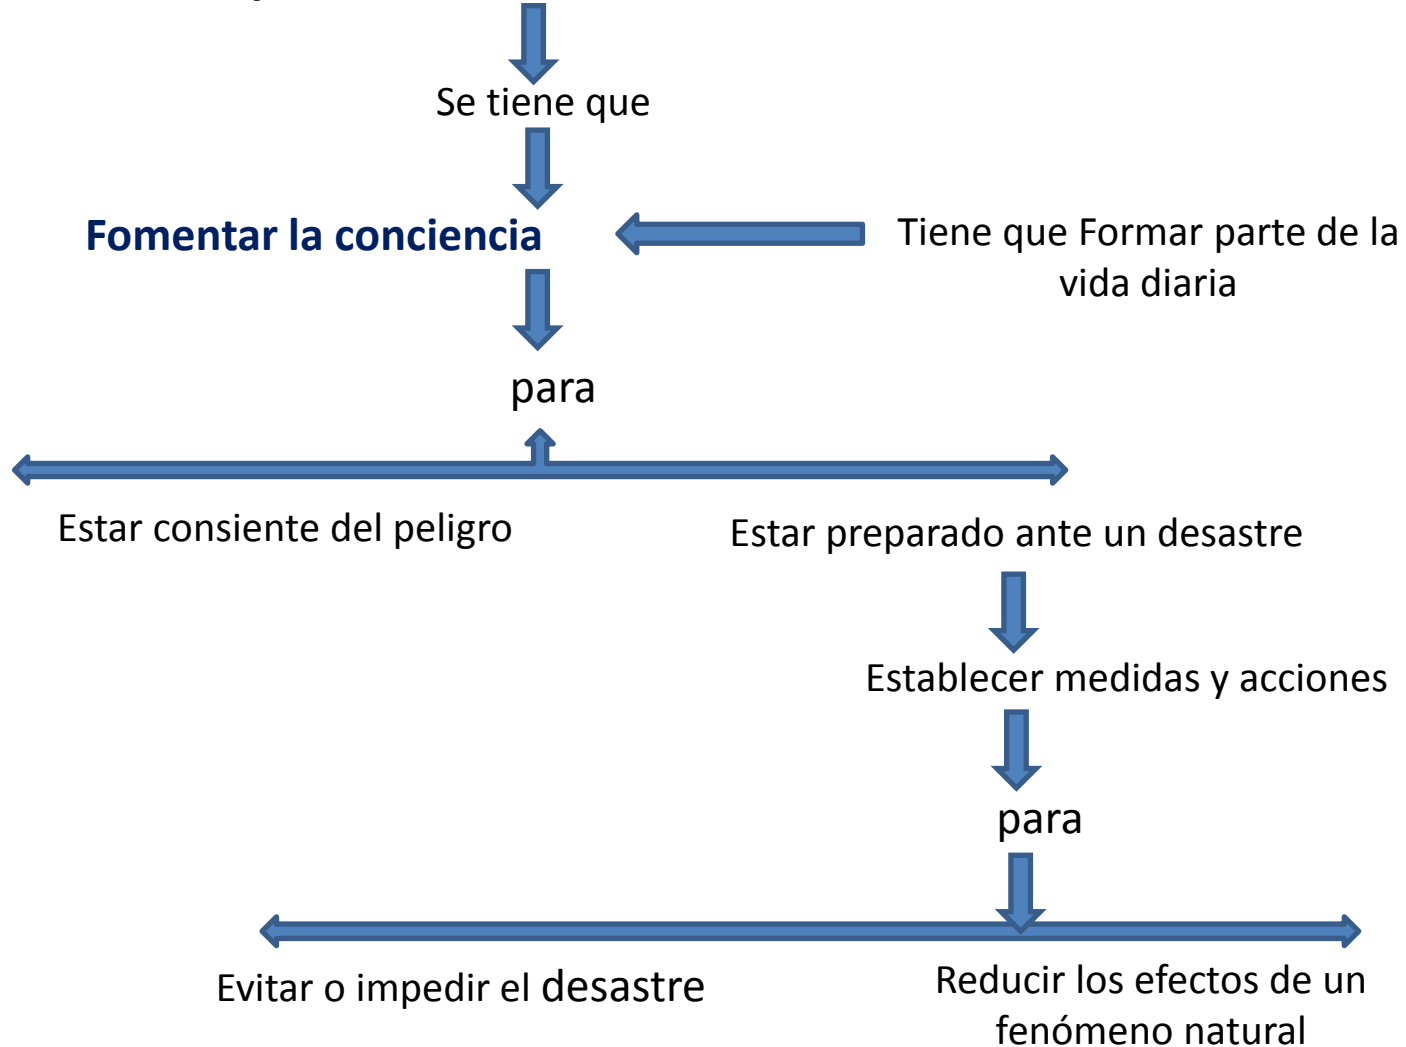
Se tiene que

Fomentar la conciencia

Tiene que Formar parte de la vida diaria

para

Estar consiente del peligro

Estar preparado ante un desastre

Establecer medidas y acciones

para

Evitar o impedir el desastre

Reducir los efectos de un fenómeno natural